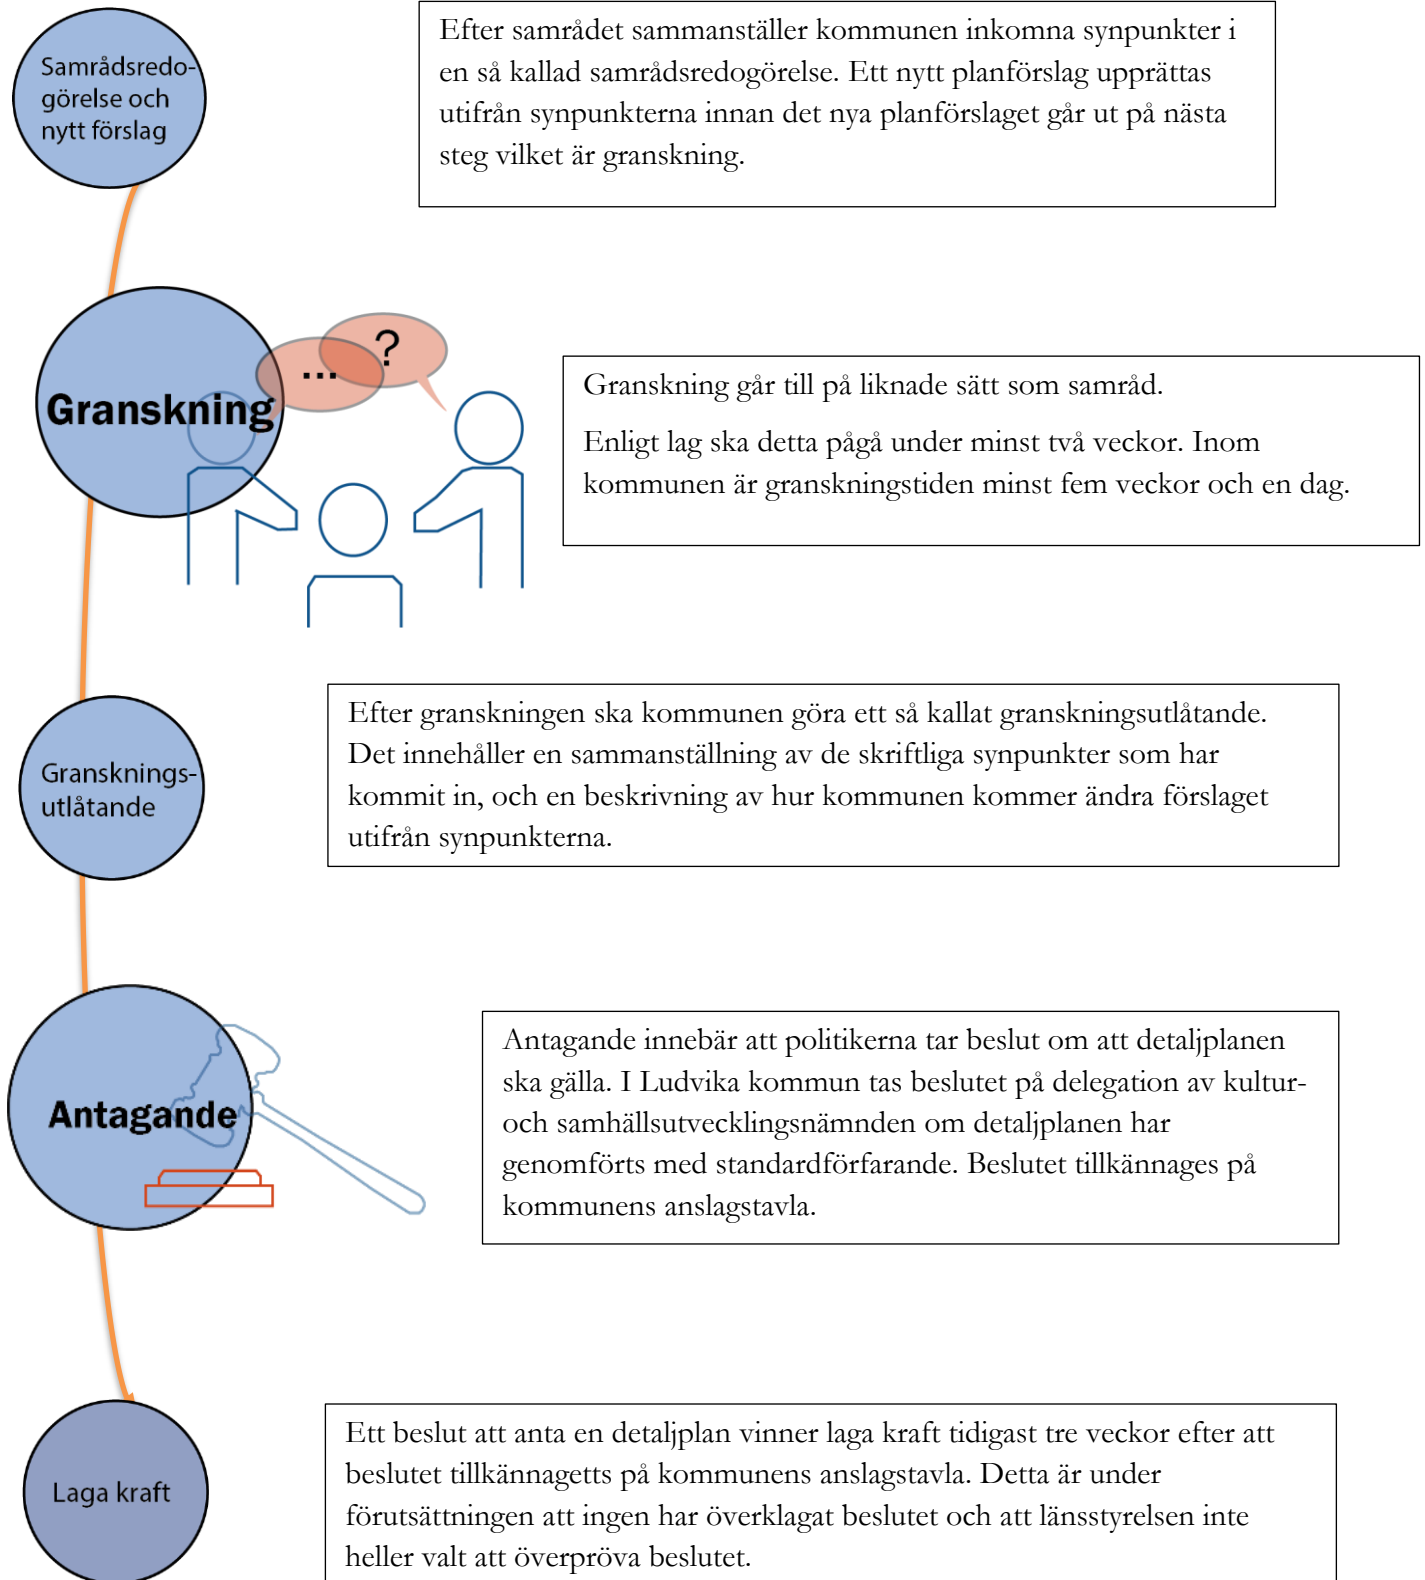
Samrådsredogörelse och nytt förslag

Efter samrådet sammanställer kommunen inkomna synpunkter i en så kallad samrådsredogörelse. Ett nytt planförslag upprättas utifrån synpunkterna innan det nya planförslaget går ut på nästa steg vilket är granskning.

Granskning

...

?

Granskning går till på liknade sätt som samråd.

Enligt lag ska detta pågå under minst två veckor. Inom kommunen är granskningstiden minst fem veckor och en dag.

Gransknings-utlåtande

Efter granskningen ska kommunen göra ett så kallat granskningsutlåtande. Det innehåller en sammanställning av de skriftliga synpunkter som har kommit in, och en beskrivning av hur kommunen kommer ändra förslaget utifrån synpunkterna.

Antagande

Antagande innebär att politikerna tar beslut om att detaljplanen ska gälla. I Ludvika kommun tas beslutet på delegation av kultur- och samhällsutvecklingsnämnden om detaljplanen har genomförts med standardförfarande. Beslutet tillkännages på kommunens anslagstavla.

Laga kraft

Ett beslut att anta en detaljplan vinner laga kraft tidigast tre veckor efter att beslutet tillkännagetts på kommunens anslagstavla. Detta är under förutsättningen att ingen har överklagat beslutet och att länsstyrelsen inte heller valt att överpröva beslutet.